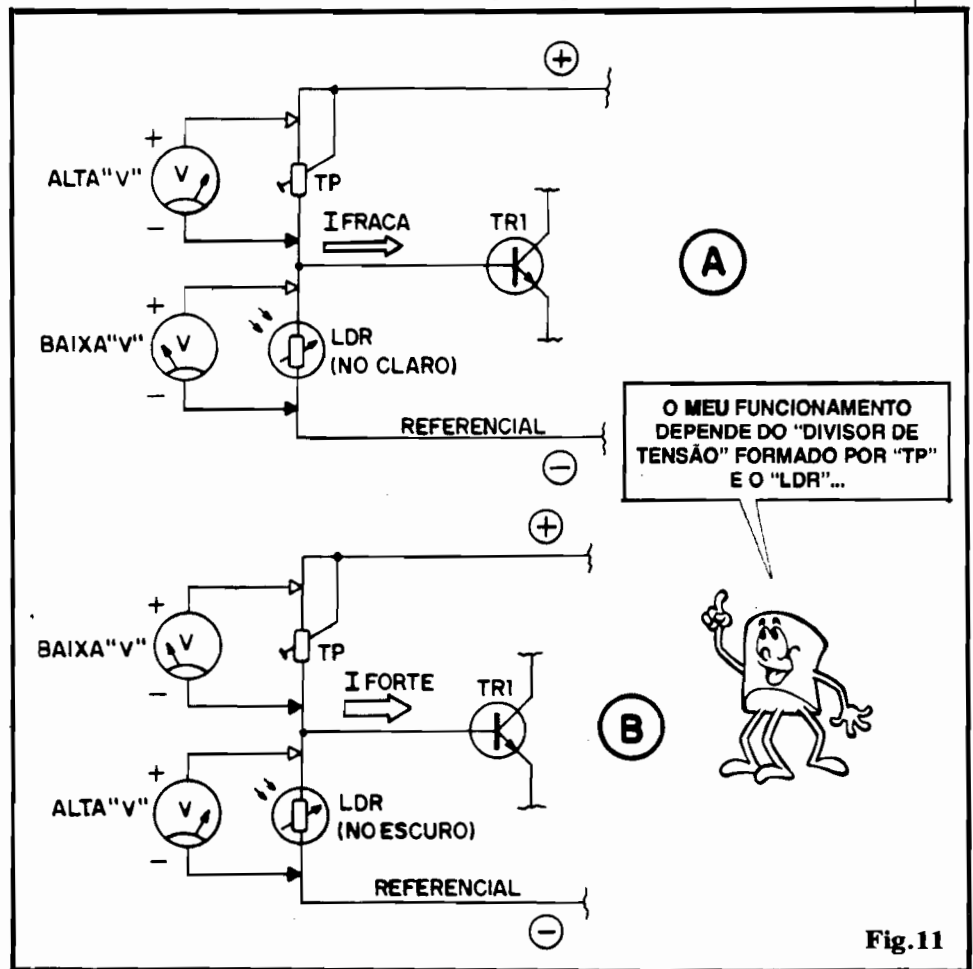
+

+
ALTA"V"
V
−
TP
I FRACA
TR1
A
+
BAIXA"V"
V
LDR
(NO CLARO)
−
REFERENCIAL
−

O MEU FUNCIONAMENTO DEPENDE DO "DIVISOR DE TENSÃO" FORMADO POR "TP" E O "LDR"...

+
+
BAIXA"V"
V
−
TP
I FORTE
TR1
B
+
ALTA"V"
V
LDR
(NO ESCURO)
−
REFERENCIAL
−

Fig.11